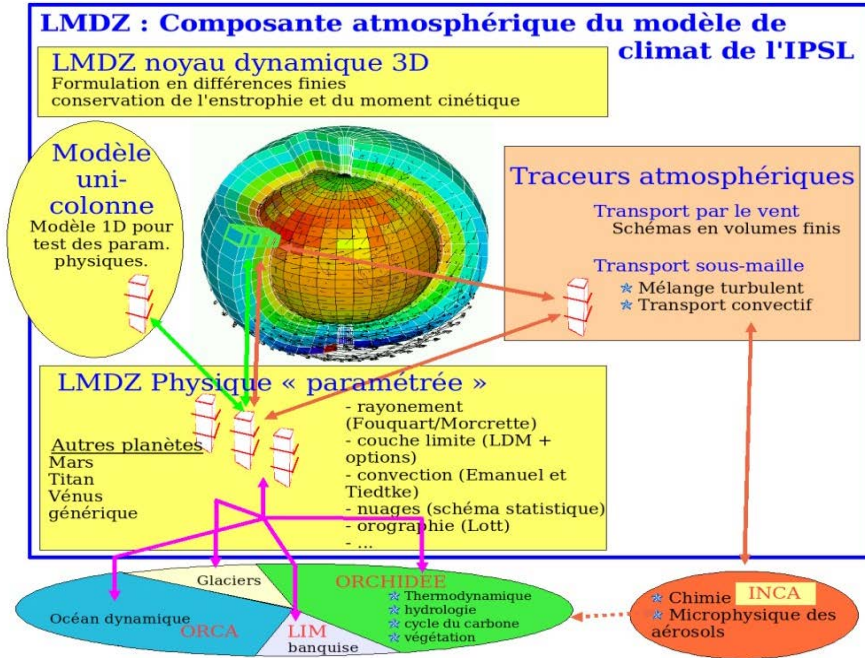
LMDZ : Composante atmosphérique du modèle de climat de l'IPSL

LMDZ noyau dynamique 3D
Formulation en différences finies
conservation de l'enstrophie et du moment cinétique

Modèle uni-colonne
Modèle 1D pour test des param. physiques.

Traceurs atmosphériques
Transport par le vent
Schémas en volumes finis
Transport sous-maille
Mélange turbulent
Transport convectif

LMDZ Physique « paramétrée »
Autres planètes
Mars
Titan
Vénus
générique

- rayonement (Fouquart/Morcrette)
- couche limite (LDM + options)
- convection (Emanuel et Tiedtke)
- nuages (schéma statistique)
- orographie (Lott)
- ...

Glaciers
ORCHIDEE
Thermodynamique
hydrologie
cycle du carbone
végétation
Océan dynamique
ORCA
LIM
banquise

INCA
Chimie
Microphysique des aérosols